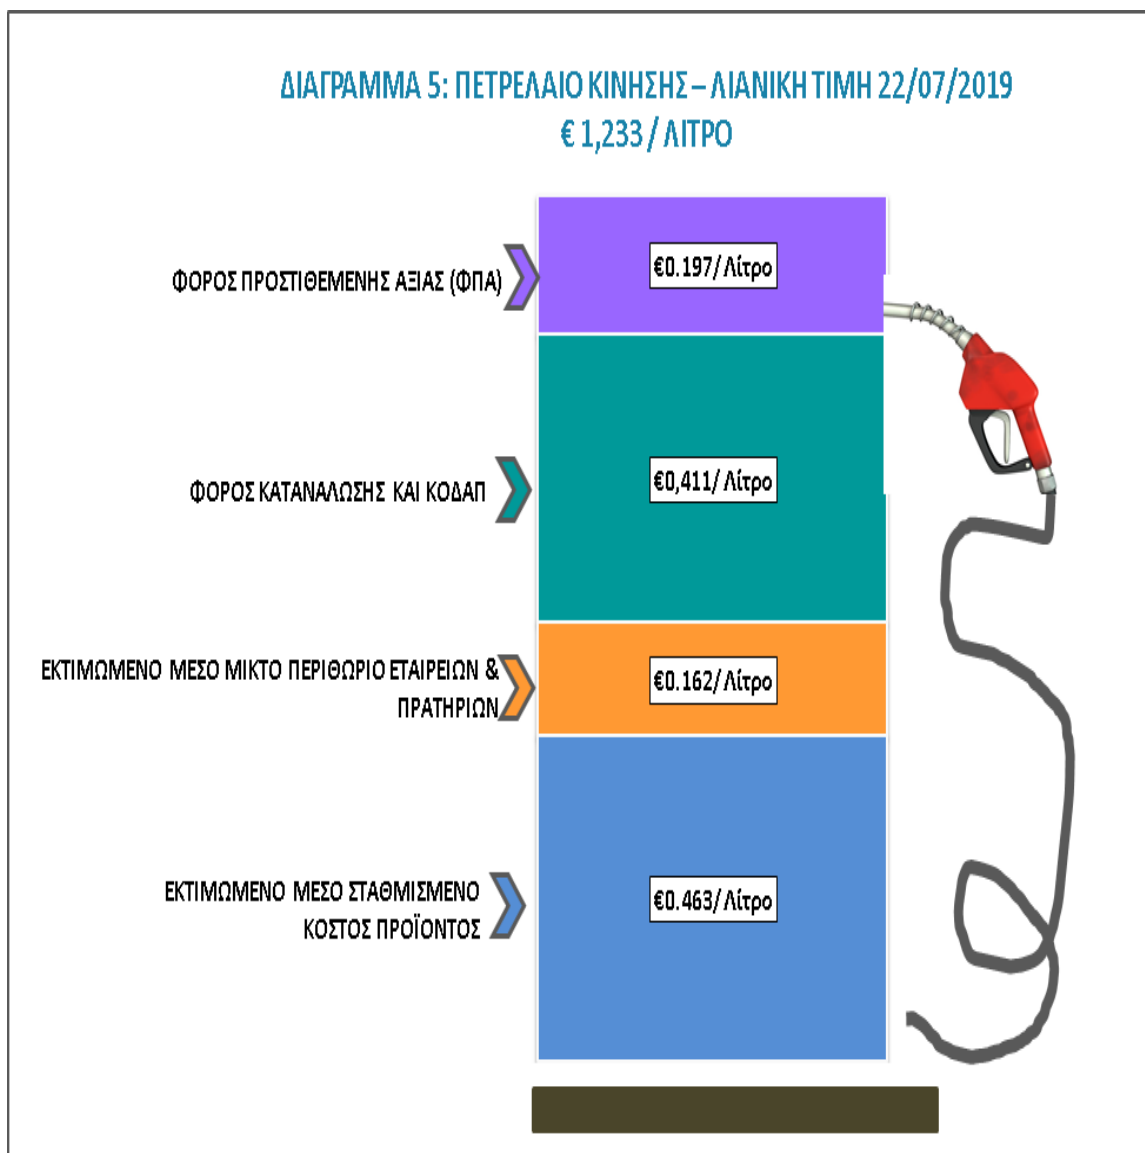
ΔΙΑΓΡΑΜΜΑ 5: ΠΕΤΡΕΛΑΙΟ ΚΙΝΗΣΗΣ – ΛΙΑΝΙΚΗ ΤΙΜΗ 22/07/2019
€ 1,233 / ΛΙΤΡΟ

ΦΟΡΟΣ ΠΡΟΣΤΙΘΕΜΕΝΗΣ ΑΞΙΑΣ (ΦΠΑ)
€0.197/ Λίτρο

ΦΟΡΟΣ ΚΑΤΑΝΑΛΩΣΗΣ ΚΑΙ ΚΟΔΑΠ
€0,411/ Λίτρο

ΕΚΤΙΜΩΜΕΝΟ ΜΕΣΟ ΜΙΚΤΟ ΠΕΡΙΘΩΡΙΟ ΕΤΑΙΡΕΙΩΝ & ΠΡΑΤΗΡΙΩΝ
€0.162/ Λίτρο

ΕΚΤΙΜΩΜΕΝΟ ΜΕΣΟ ΣΤΑΘΜΙΣΜΕΝΟ ΚΟΣΤΟΣ ΠΡΟΪΟΝΤΟΣ
€0.463/ Λίτρο